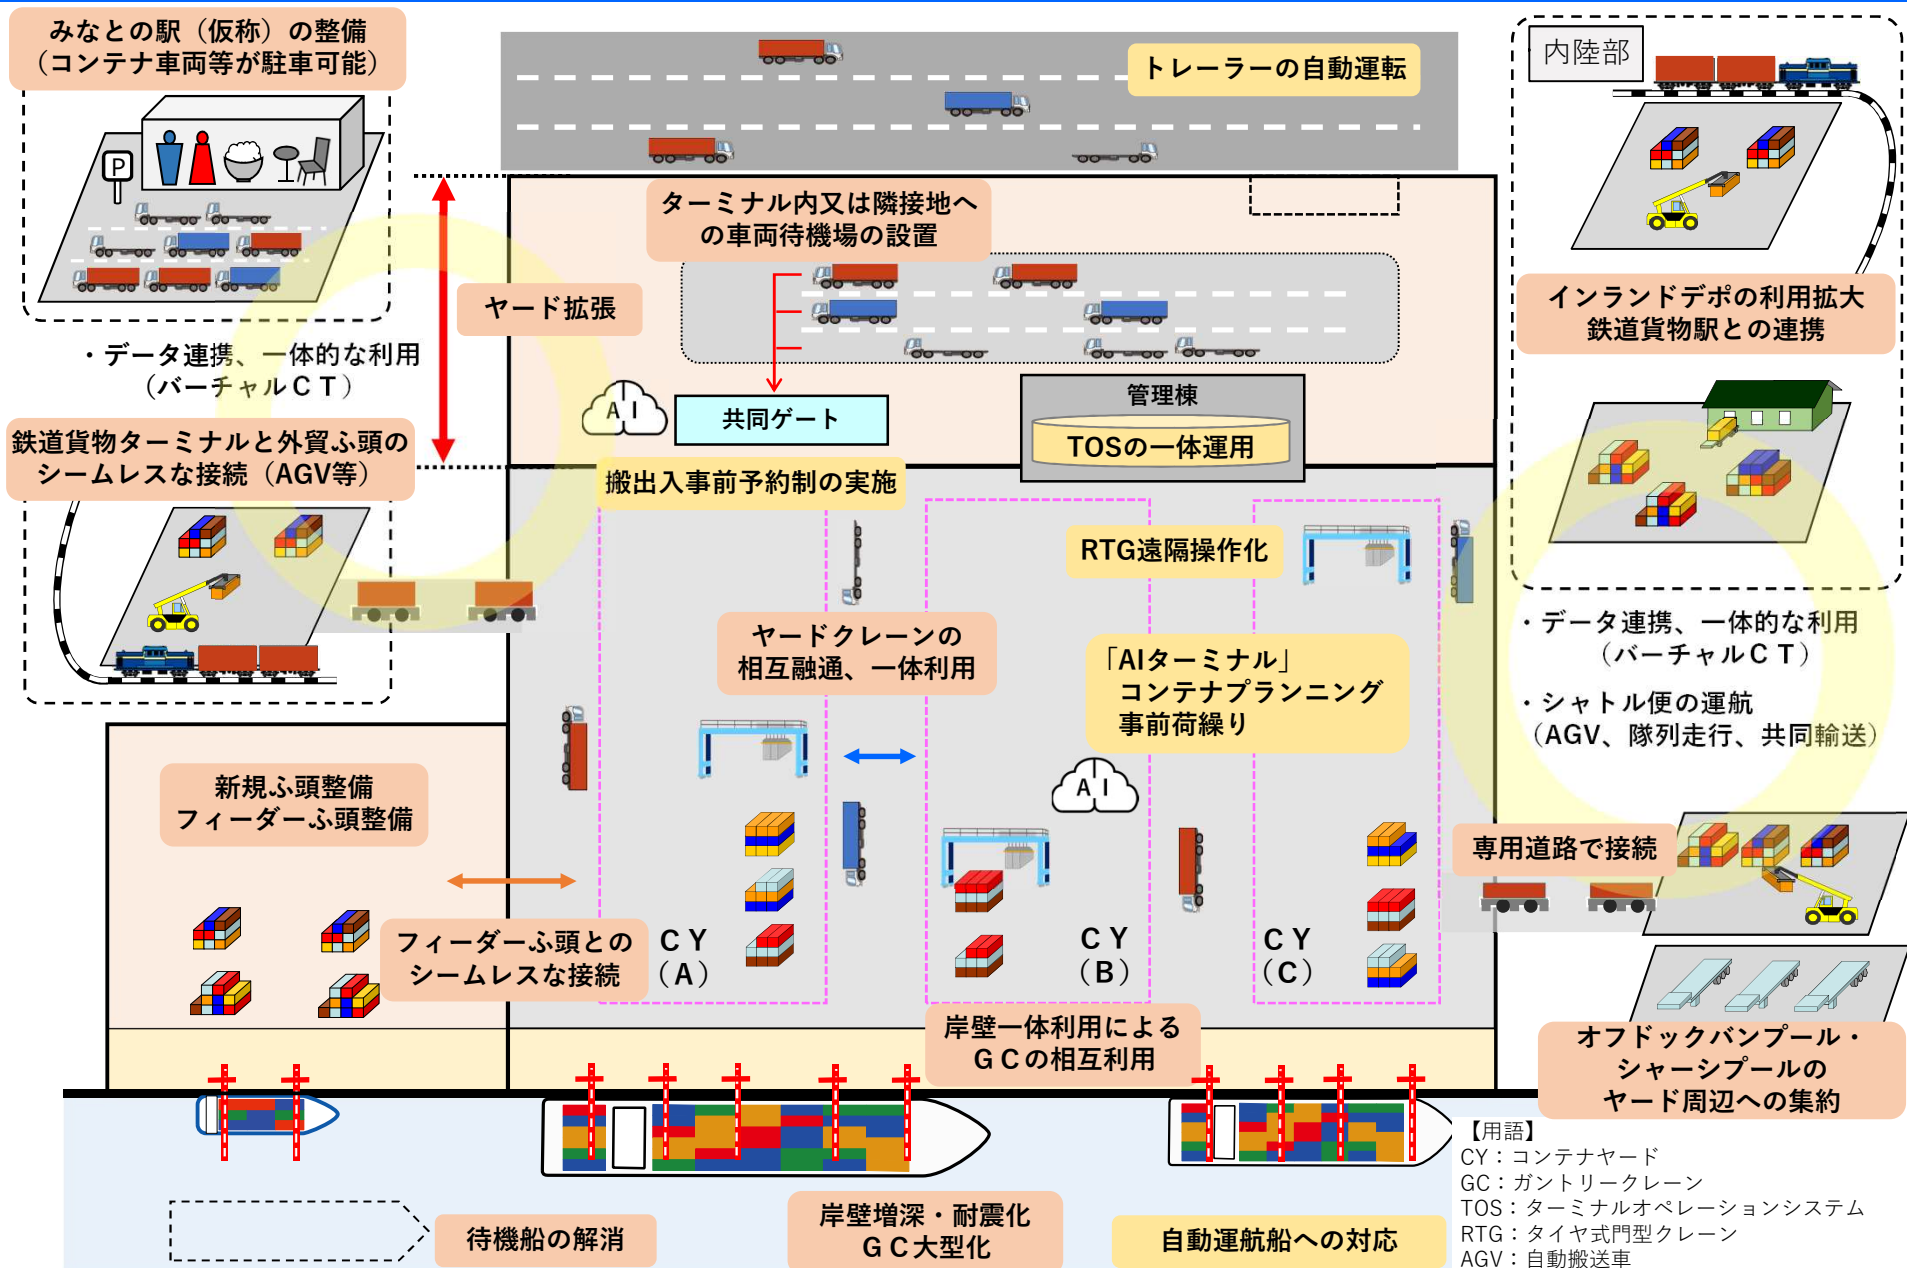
みなとの駅（仮称）の整備
（コンテナ車両等が駐車可能）

P

トレーラーの自動運転

内陸部

ターミナル内又は隣接地への車両待機場の設置

ヤード拡張

・データ連携、一体的な利用（バーチャルＣＴ）

インランドデポの利用拡大
鉄道貨物駅との連携

AI

共同ゲート

管理棟

TOSの一体運用

鉄道貨物ターミナルと外貿ふ頭のシームレスな接続（AGV等）

搬出入事前予約制の実施

RTG遠隔操作化

ヤードクレーンの相互融通、一体利用

「AIターミナル」
コンテナプランニング
事前荷繰り

・データ連携、一体的な利用（バーチャルＣＴ）

・シャトル便の運航（AGV、隊列走行、共同輸送）

AI

新規ふ頭整備
フィーダーふ頭整備

専用道路で接続

フィーダーふ頭とのシームレスな接続

ＣＹ（Ａ）

ＣＹ（Ｂ）

ＣＹ（Ｃ）

岸壁一体利用によるＧＣの相互利用

オフドックバンプール・シャーシプールのヤード周辺への集約

【用語】
CY：コンテナヤード
GC：ガントリークレーン
TOS：ターミナルオペレーションシステム
RTG：タイヤ式門型クレーン
AGV：自動搬送車

待機船の解消

岸壁増深・耐震化
ＧＣ大型化

自動運航船への対応